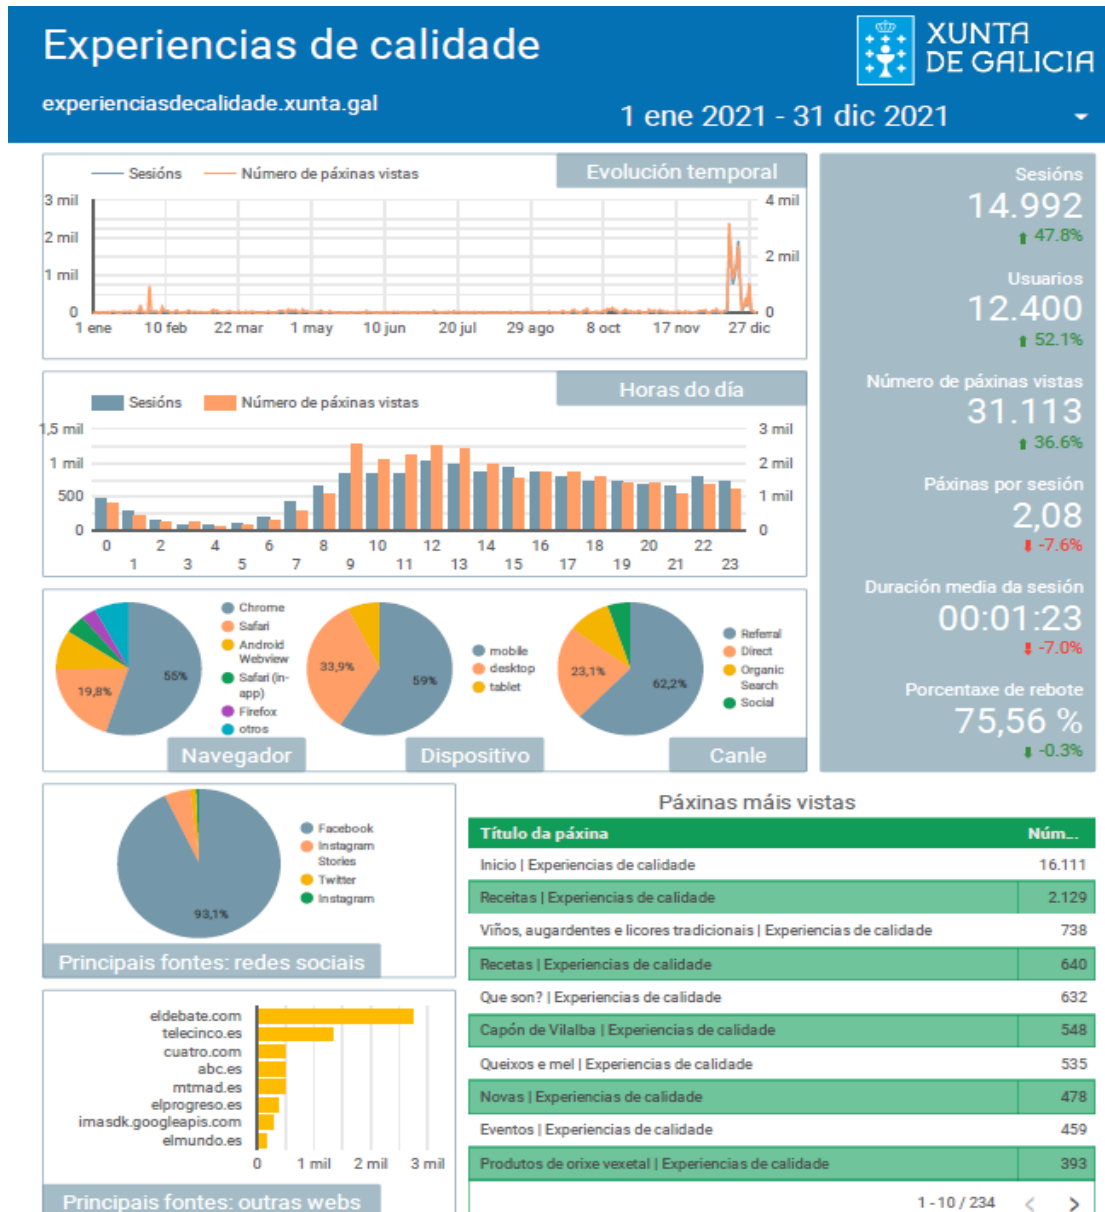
Experiencias de calidade

experienciasdecalidade.xunta.gal

XUNTA DE GALICIA

1 ene 2021 - 31 dic 2021

Sesións — Número de páxinas vistas

Evolución temporal

3 mil
2 mil
1 mil
0
4 mil
2 mil
0
1 ene 10 feb 22 mar 1 may 10 jun 20 jul 29 ago 8 oct 17 nov 27 dic

Sesións Número de páxinas vistas

Horas do día

1,5 mil
1 mil
500
0
3 mil
2 mil
1 mil
0
0 1 2 3 4 5 6 7 8 9 10 11 12 13 14 15 16 17 18 19 20 21 22 23

Sesións
14.992
47.8%

Usuarios
12.400
52.1%

Número de páxinas vistas
31.113
36.6%

Páxinas por sesión
2,08
-7.6%

Duración media da sesión
00:01:23
-7.0%

Porcentaxe de rebote
75,56 %
-0.3%

55%
19,8%
Chrome
Safari
Android Webview
Safari (in-app)
Firefox
otros

Navegador

33,9%
59%
mobile
desktop
tablet

Dispositivo

23,1%
62,2%
Referral
Direct
Organic Search
Social

Canle

93,1%
Facebook
Instagram Stories
Twitter
Instagram

Principais fontes: redes sociais

Páxinas máis vistas

| Título da páxina | Núm... |
|---|---|
| Inicio \| Experiencias de calidade | 16.111 |
| Receitas \| Experiencias de calidade | 2.129 |
| Viños, augardentes e licores tradicionais \| Experiencias de calidade | 738 |
| Recetas \| Experiencias de calidade | 640 |
| Que son? \| Experiencias de calidade | 632 |
| Capón de Vilalba \| Experiencias de calidade | 548 |
| Queixos e mel \| Experiencias de calidade | 535 |
| Novas \| Experiencias de calidade | 478 |
| Eventos \| Experiencias de calidade | 459 |
| Produtos de orixe vexetal \| Experiencias de calidade | 393 |

1 - 10 / 234

eldebate.com
telecinco.es
cuatro.com
abc.es
mtmad.es
elprogreso.es
imasdk.googleapis.com
elmundo.es
0 1 mil 2 mil 3 mil

Principais fontes: outras webs